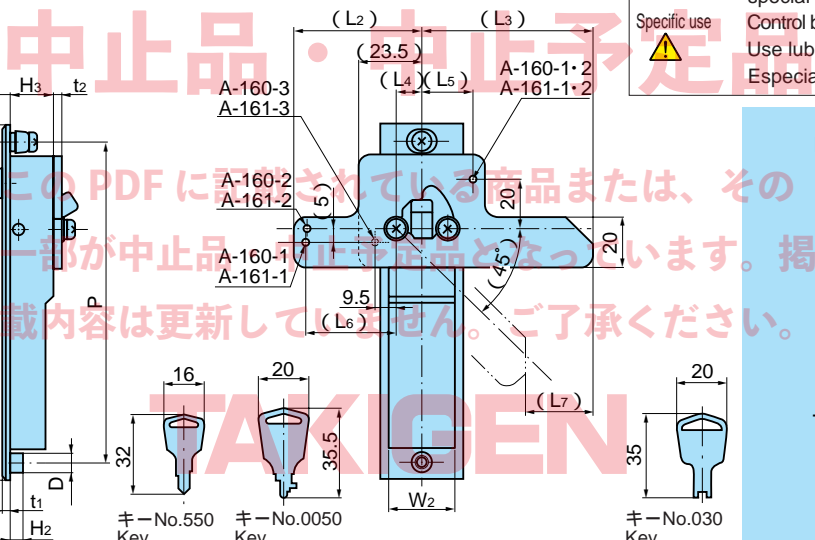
中止品・中止予定品

このPDFに記載されている商品または、その一部が中止品・中止予定品となっています。掲載内容は更新していません。ご了承ください。

TAKIGEN

Specific use
Control b
Use lub
Especia

(L2)
(L3)
(23.5)
(L4)
(L5)
H3
t2
A-160-3
A-161-3
A-160-1・2
A-161-1・2
A-160-2
A-161-2
(5)
20
20
(45°)
A-160-1
A-161-1
9.5
(L6)
P
(L7)
16
20
20
32
35.5
35
D
t1
H2
W2
キーNo.550
Key
キーNo.0050
Key
キーNo.030
Key